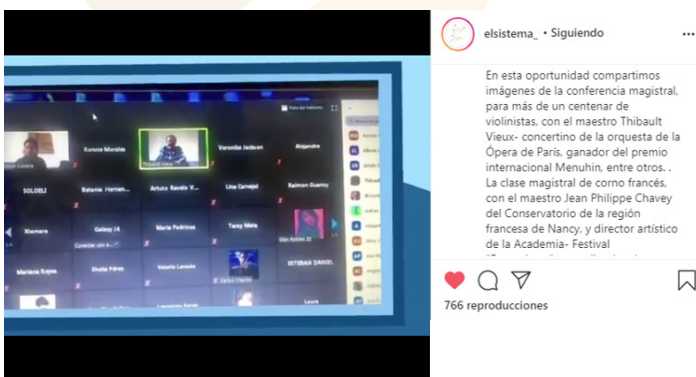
elsistema_ • Siguiendo

En esta oportunidad compartimos imágenes de la conferencia magistral, para más de un centenar de violinistas, con el maestro Thibault Vieux- concertino de la orquesta de la Ópera de París, ganador del premio internacional Menuhin, entre otros. . La clase magistral de corno francés, con el maestro Jean Philippe Chavey del Conservatorio de la región francesa de Nancy, y director artístico de la Academia- Festival

766 reproducciones

Ronnie Morales
Thibault Vieux
Veronika Jadeen
Alejandra
SOLOBLI
Betania Hernan...
Arturo Rosale V...
Lina Carvajal
Raimon Guarnay
Xiomara
Galaxy J4
Maria Pedrinos
Tansy Mata
Mariana Reyes
Sheila Pérez
Valeria Lanada
ESTEBAN DANIEL
Laura